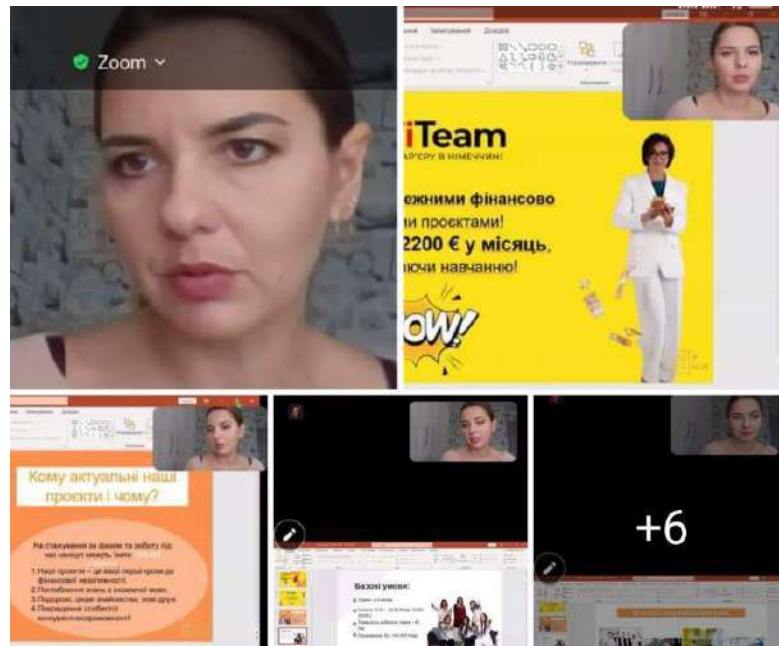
Zoom

iTeam

АР'ЄРУ В НІМЕЧЧИНІ

ежними фінансово

ми проєктами!

2200 € у місяць,

ючи навчанню!

OW!

Кому актуальні наші проєкти і чому?

На стажування за фахом та роботу під час навчання можуть їхати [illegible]

1. Наші проєкти – це ваші перші кроки до фінансової незалежності.
2. Поглиблення знань в іноземній мові.
3. Подорожі, цікаві знайомства, нові друзі.
4. Покращення особистої конкурентоспроможності

Базові умови:

+6